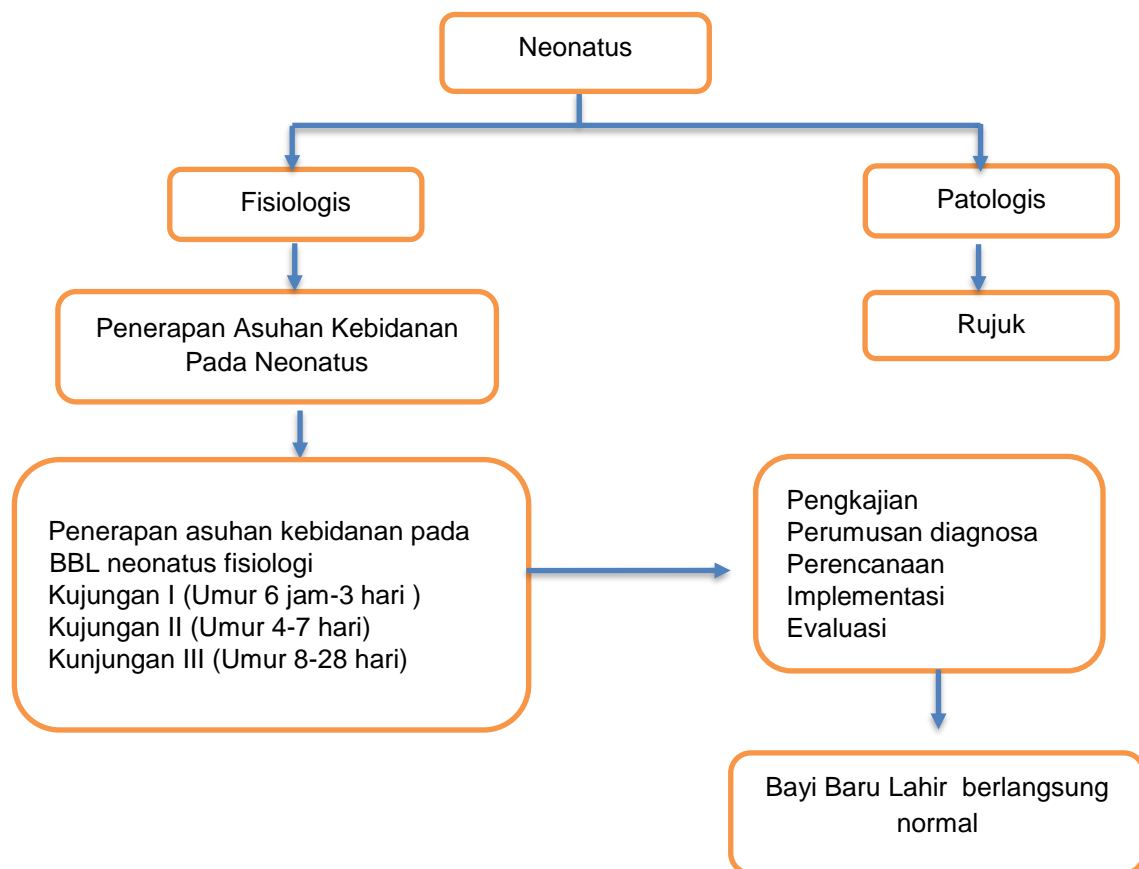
Neonatus

Fisiologis

Patologis

Rujuk

Penerapan Asuhan Kebidanan Pada Neonatus

Penerapan asuhan kebidanan pada BBL neonatus fisiologi
Kujungan I (Umur 6 jam-3 hari )
Kujungan II (Umur 4-7 hari)
Kunjungan III (Umur 8-28 hari)

Pengkajian
Perumusan diagnosa
Perencanaan
Implementasi
Evaluasi

Bayi Baru Lahir berlangsung normal